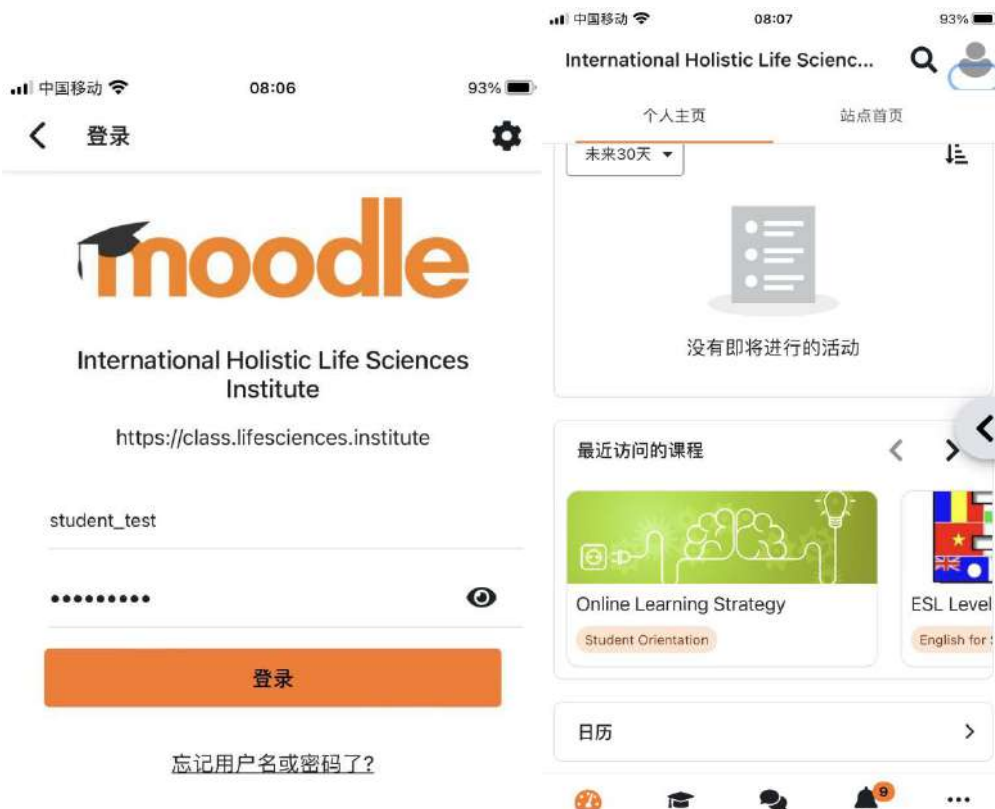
中国移动 08:06 93%

登录

moodle

International Holistic Life Sciences Institute

https://class.lifesciences.institute

student_test

••••••••••

登录

忘记用户名或密码了?

中国移动 08:07 93%

International Holistic Life Scienc...

个人主页

站点首页

未来30天

没有即将进行的活动

最近访问的课程

Online Learning Strategy

Student Orientation

ESL Level

English for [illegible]

日历

9